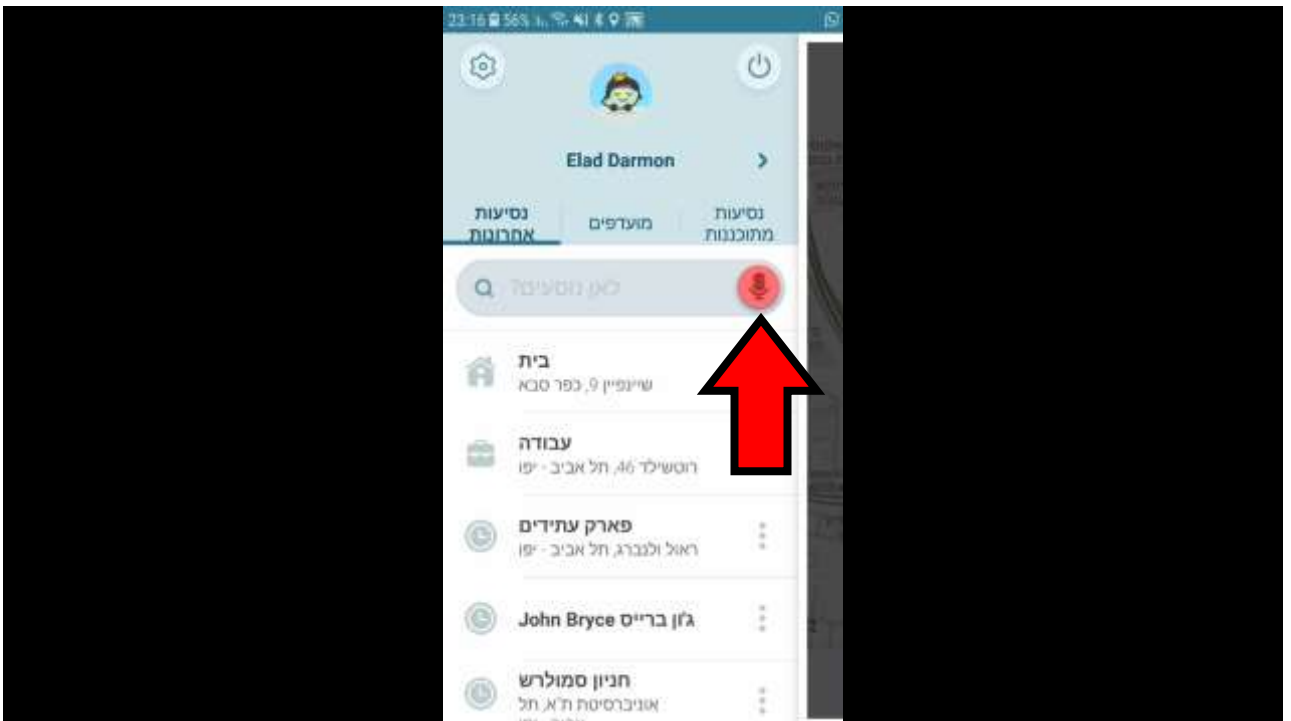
23:16 56%

Elad Darmon

נסיעות אחרונות
מועדפים
נסיעות מתוכננות

לאן נוסעים?

בית
שיינפיין 9, כפר סבא

עבודה
רוטשילד 46, תל אביב - יפו

פארק עתידים
ראול ולנברג, תל אביב - יפו

ג'ון ברייס John Bryce

חניון סמולרש
אוניברסיטת ת"א, תל
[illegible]